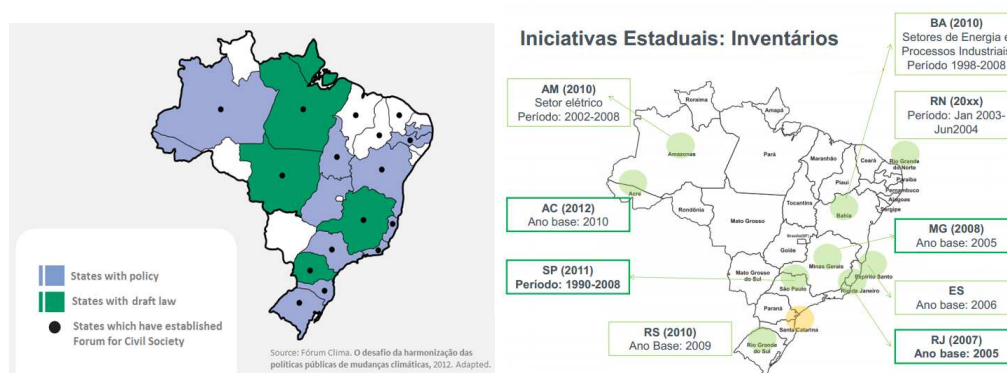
States with policy
States with draft law
States which have established Forum for Civil Society

Source: Fórum Clima. O desafio da harmonização das políticas públicas de mudanças climáticas, 2012. Adapted.

Iniciativas Estaduais: Inventários

AM (2010)
Setor elétrico
Período: 2002-2008

AC (2012)
Ano base: 2010

SP (2011)
Período: 1990-2008

RS (2010)
Ano Base: 2009

BA (2010)
Setores de Energia e
Processos Industriais
Período 1998-2008

RN (20xx)
Período: Jan 2003-Jun2004

MG (2008)
Ano base: 2005

ES
Ano base: 2006

RJ (2007)
Ano base: 2005

Roraima
Amapá
Amazonas
Pará
Maranhão
Ceará
Rio Grande do Norte
Paraíba
Pernambuco
Alagoas
Sergipe
Piauí
Acre
Rondônia
Mato Grosso
Tocantins
Bahia
Brasília/DF
Goiás
Minas Gerais
Espírito Santo
Mato Grosso do Sul
São Paulo
Rio de Janeiro
Paraná
Santa Catarina
Rio Grande do Sul